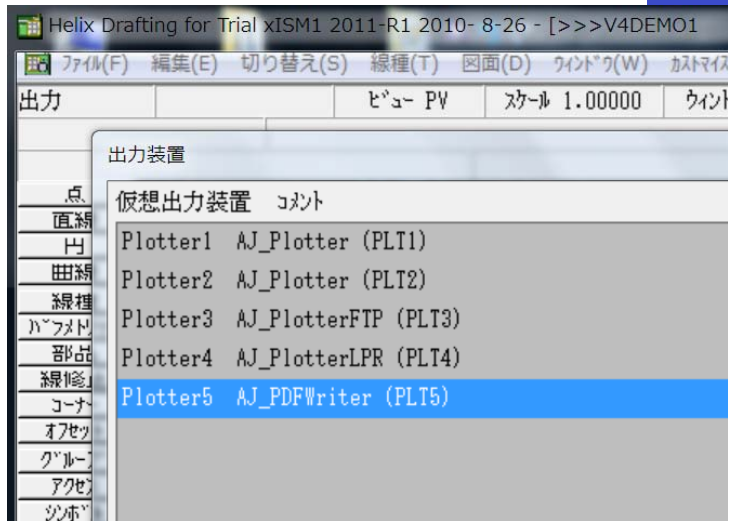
Helix Drafting for Trial xISM1 2011-R1 2010- 8-26 - [>>>V4DEMO1

ファイル(F) 編集(E) 切り替え(S) 線種(T) 図面(D) ウィンドウ(W) カスタマイズ

出力 ビュー PV スケール 1.00000 ウィンド

出力装置

仮想出力装置 コメント

Plotter1 AJ_Plotter (PLT1)
Plotter2 AJ_Plotter (PLT2)
Plotter3 AJ_PlotterFTP (PLT3)
Plotter4 AJ_PlotterLPR (PLT4)
Plotter5 AJ_PDFWriter (PLT5)

点
直線
円
曲線
線種
パラメトリ
部品
線修
コーナ
オフセッ
グループ
アクセ
シンボ